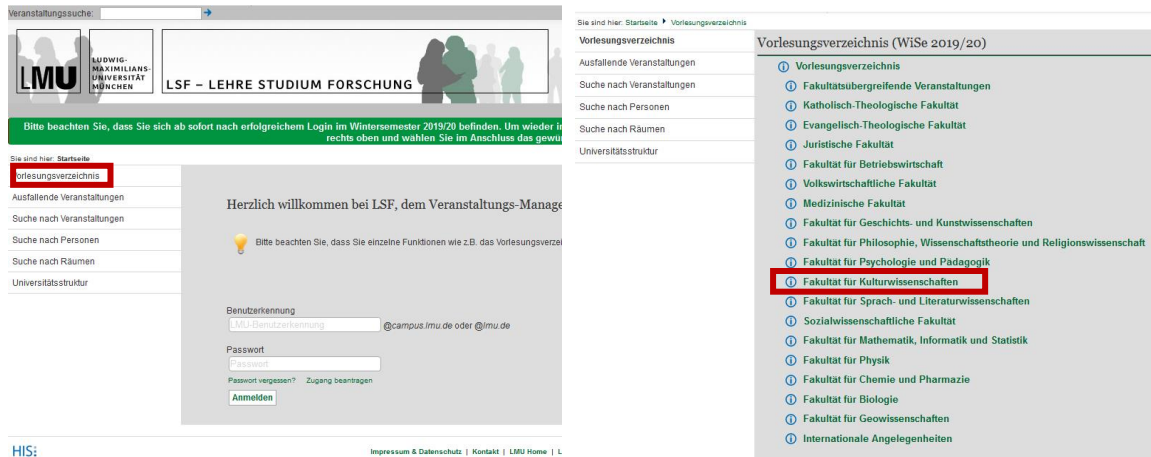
Veranstaltungssuche:

LMU LUDWIG-MAXIMILIANS-UNIVERSITÄT MÜNCHEN

LSF – LEHRE STUDIUM FORSCHUNG

Bitte beachten Sie, dass Sie sich ab sofort nach erfolgreichem Login im Wintersemester 2019/20 befinden. Um wieder i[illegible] rechts oben und wählen Sie im Anschluss das gewü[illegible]

Sie sind hier: Startseite

Vorlesungsverzeichnis
Ausfallende Veranstaltungen
Suche nach Veranstaltungen
Suche nach Personen
Suche nach Räumen
Universitätsstruktur

Herzlich willkommen bei LSF, dem Veranstaltungs-Manage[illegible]

Bitte beachten Sie, dass Sie einzelne Funktionen wie z.B. das Vorlesungsverzei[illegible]

Benutzerkennung
LMU-Benutzerkennung @campus.lmu.de oder @lmu.de
Passwort
Passwort
Passwort vergessen? Zugang beantragen
Anmelden

HIS

Impressum & Datenschutz | Kontakt | LMU Home | L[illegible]

Sie sind hier: Startseite ▸ Vorlesungsverzeichnis

Vorlesungsverzeichnis
Ausfallende Veranstaltungen
Suche nach Veranstaltungen
Suche nach Personen
Suche nach Räumen
Universitätsstruktur

Vorlesungsverzeichnis (WiSe 2019/20)

Vorlesungsverzeichnis
Fakultätsübergreifende Veranstaltungen
Katholisch-Theologische Fakultät
Evangelisch-Theologische Fakultät
Juristische Fakultät
Fakultät für Betriebswirtschaft
Volkswirtschaftliche Fakultät
Medizinische Fakultät
Fakultät für Geschichts- und Kunstwissenschaften
Fakultät für Philosophie, Wissenschaftstheorie und Religionswissenschaft
Fakultät für Psychologie und Pädagogik
Fakultät für Kulturwissenschaften
Fakultät für Sprach- und Literaturwissenschaften
Sozialwissenschaftliche Fakultät
Fakultät für Mathematik, Informatik und Statistik
Fakultät für Physik
Fakultät für Chemie und Pharmazie
Fakultät für Biologie
Fakultät für Geowissenschaften
Internationale Angelegenheiten